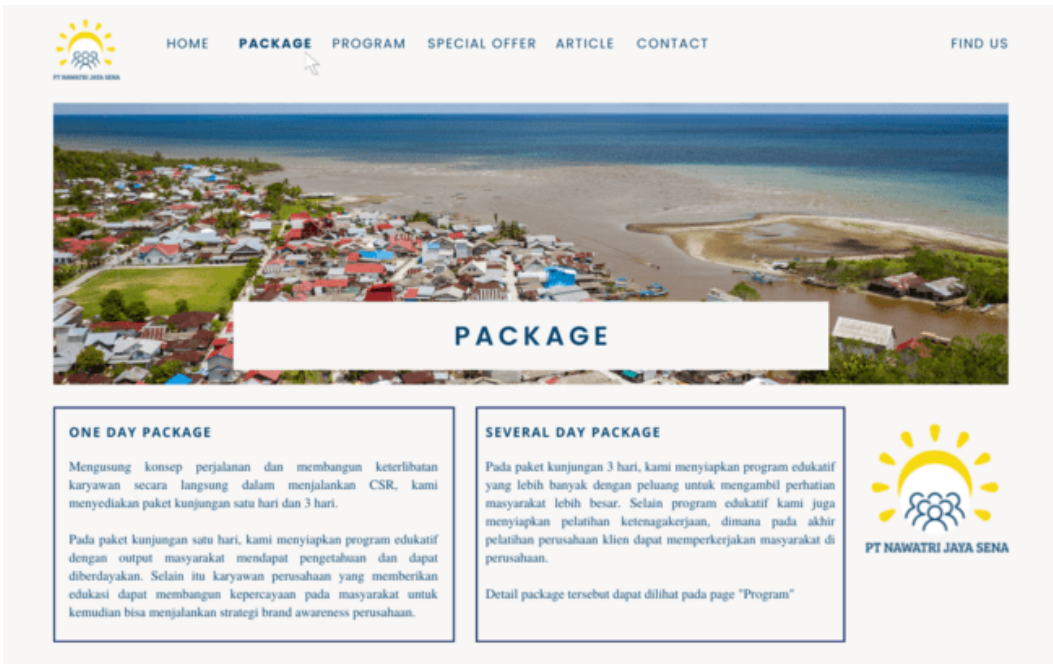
PT NAWATRI JAYA SENA

HOME PACKAGE PROGRAM SPECIAL OFFER ARTICLE CONTACT FIND US

PACKAGE

ONE DAY PACKAGE

Mengusung konsep perjalanan dan membangun keterlibatan karyawan secara langsung dalam menjalankan CSR, kami menyediakan paket kunjungan satu hari dan 3 hari.

Pada paket kunjungan satu hari, kami menyiapkan program edukatif dengan output masyarakat mendapat pengetahuan dan dapat diberdayakan. Selain itu karyawan perusahaan yang memberikan edukasi dapat membangun kepercayaan pada masyarakat untuk kemudian bisa menjalankan strategi brand awareness perusahaan.

SEVERAL DAY PACKAGE

Pada paket kunjungan 3 hari, kami menyiapkan program edukatif yang lebih banyak dengan peluang untuk mengambil perhatian masyarakat lebih besar. Selain program edukatif kami juga menyiapkan pelatihan ketenagakerjaan, dimana pada akhir pelatihan perusahaan klien dapat memperkerjakan masyarakat di perusahaan.

Detail package tersebut dapat dilihat pada page "Program"

PT NAWATRI JAYA SENA